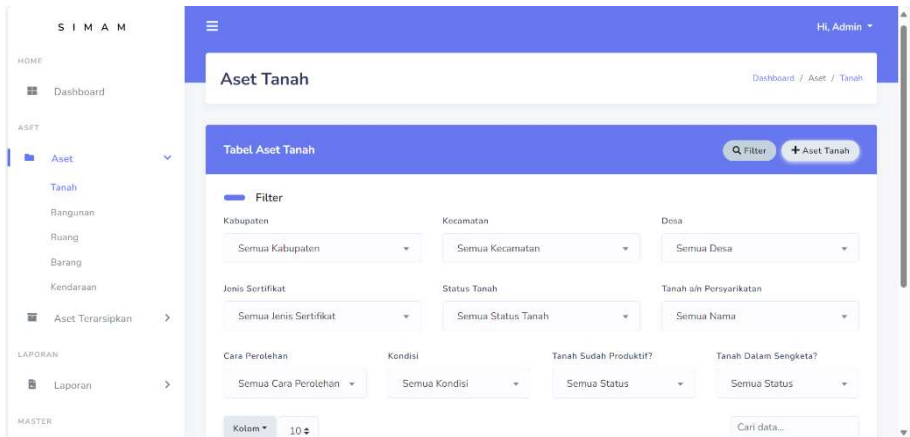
S I M A M

HOME

Dashboard

ASET

Aset

Tanah

Bangunan

Ruang

Barang

Kendaraan

Aset Terarsipkan

LAPORAN

Laporan

MASTER

Hi, Admin

Aset Tanah

Dashboard / Aset / Tanah

Tabel Aset Tanah

Filter

Aset Tanah

Filter

Kabupaten

Semua Kabupaten

Kecamatan

Semua Kecamatan

Desa

Semua Desa

Jenis Sertifikat

Semua Jenis Sertifikat

Status Tanah

Semua Status Tanah

Tanah a/n Persyarikatan

Semua Nama

Cara Perolehan

Semua Cara Perolehan

Kondisi

Semua Kondisi

Tanah Sudah Produktif?

Semua Status

Tanah Dalam Sengketa?

Semua Status

Kolom

10

Cari data...